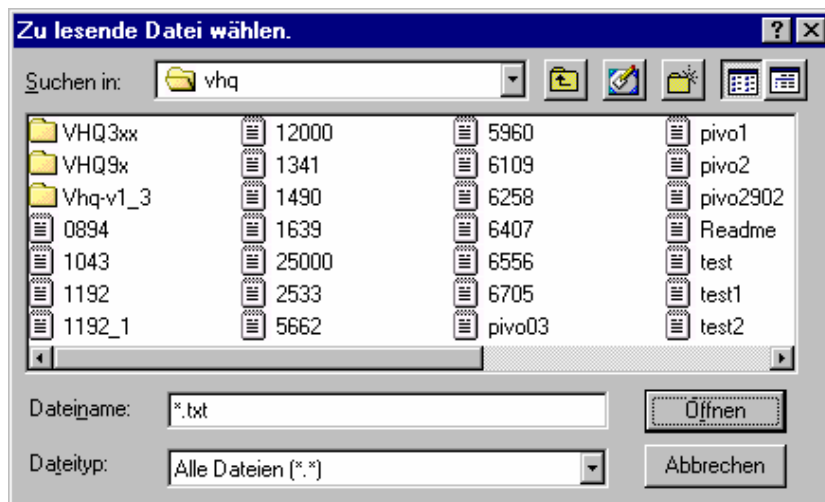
Zu lesende Datei wählen.

?

Suchen in: vhq

VHQ3xx
VHQ9x
Vhq-v1_3
0894
1043
1192
1192_1

12000
1341
1490
1639
25000
2533
5662

5960
6109
6258
6407
6556
6705
pivo03

pivo1
pivo2
pivo2902
Readme
test
test1
test2

Dateiname: *.txt

Öffnen

Dateityp: Alle Dateien (*.*)

Abbrechen